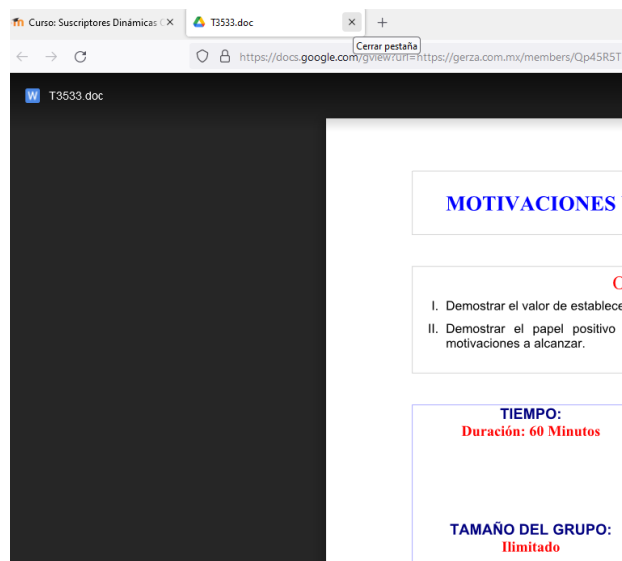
Curso: Suscriptores Dinámicas (
T3533.doc
Cerrar pestaña
https://docs.google.com/gview?url=https://gerza.com.mx/members/Qp45R5T
W T3533.doc

MOTIVACIONES

O
I. Demostrar el valor de establece
II. Demostrar el papel positivo motivaciones a alcanzar.

TIEMPO:
Duración: 60 Minutos

TAMAÑO DEL GRUPO:
Ilimitado